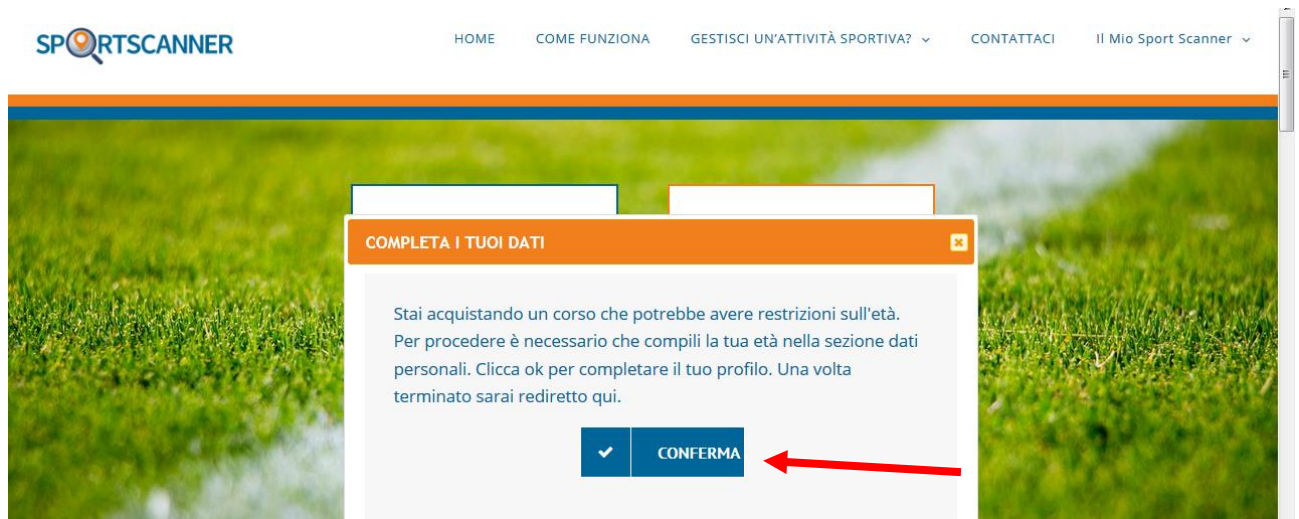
SPORTSCANNER

HOME COME FUNZIONA GESTISCI UN'ATTIVITÀ SPORTIVA? CONTATTACI Il Mio Sport Scanner

COMPLETA I TUOI DATI

Stai acquistando un corso che potrebbe avere restrizioni sull'età. Per procedere è necessario che compili la tua età nella sezione dati personali. Clicca ok per completare il tuo profilo. Una volta terminato sarai redireto qui.

CONFERMA